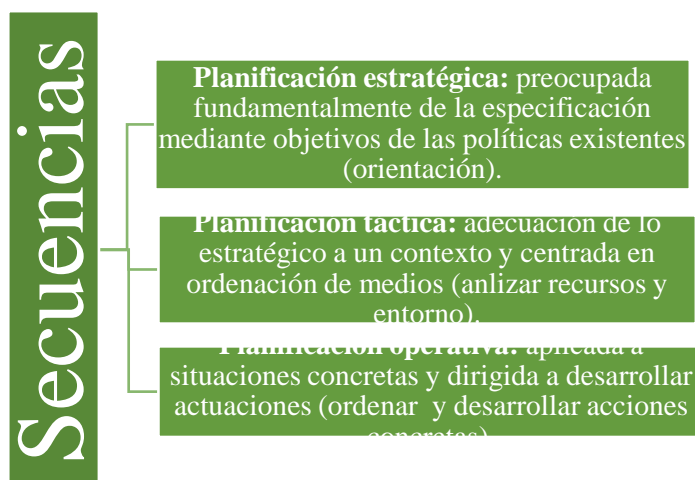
Secuencias

**Planificación estratégica:** preocupada fundamentalmente de la especificación mediante objetivos de las políticas existentes (orientación).

**Planificación táctica:** adecuación de lo estratégico a un contexto y centrada en ordenación de medios (anlizar recursos y entorno).

**Planificación operativa:** aplicada a situaciones concretas y dirigida a desarrollar actuaciones (ordenar y desarrollar acciones concretas).